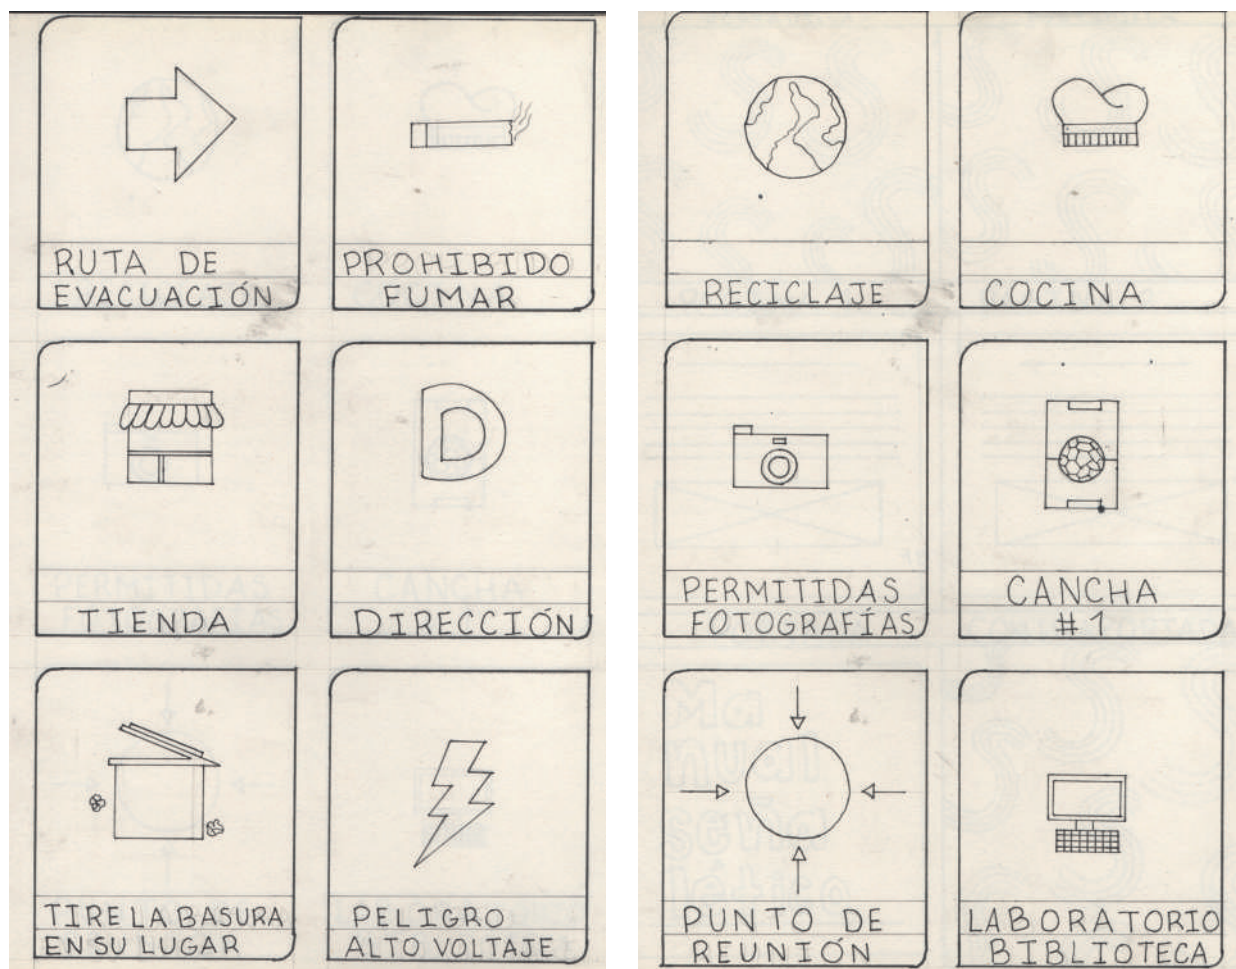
RUTA DE EVACUACIÓN

PROHIBIDO FUMAR

TIENDA

DIRECCIÓN

TIRE LA BASURA EN SU LUGAR

PELIGRO ALTO VOLTAJE

RECICLAJE

COCINA

PERMITIDAS FOTOGRAFÍAS

CANCHA #1

PUNTO DE REUNIÓN

LABORATORIO BIBLIOTECA